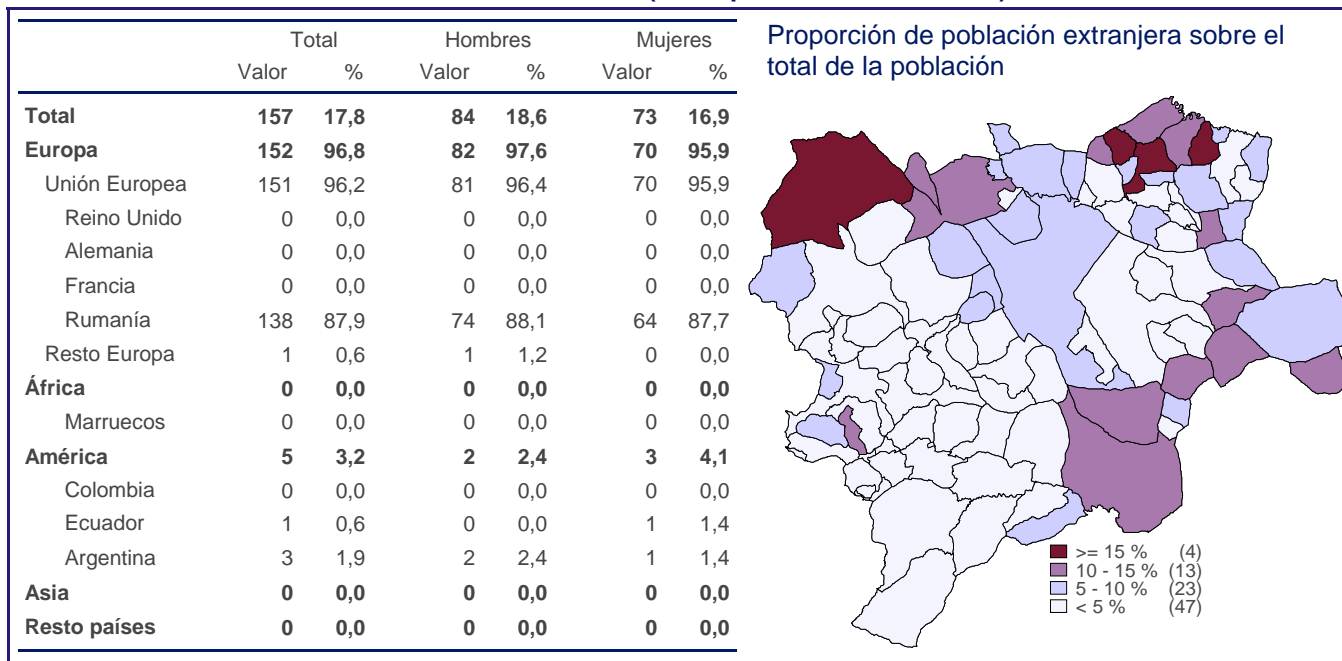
| | Total | | Hombres | | Mujeres | |
|---|---|---|---|---|---|---|
| | Valor | % | Valor | % | Valor | % |
| **Total** | **157** | **17,8** | **84** | **18,6** | **73** | **16,9** |
| **Europa** | **152** | **96,8** | **82** | **97,6** | **70** | **95,9** |
| Unión Europea | 151 | 96,2 | 81 | 96,4 | 70 | 95,9 |
| Reino Unido | 0 | 0,0 | 0 | 0,0 | 0 | 0,0 |
| Alemania | 0 | 0,0 | 0 | 0,0 | 0 | 0,0 |
| Francia | 0 | 0,0 | 0 | 0,0 | 0 | 0,0 |
| Rumanía | 138 | 87,9 | 74 | 88,1 | 64 | 87,7 |
| Resto Europa | 1 | 0,6 | 1 | 1,2 | 0 | 0,0 |
| **África** | **0** | **0,0** | **0** | **0,0** | **0** | **0,0** |
| Marruecos | 0 | 0,0 | 0 | 0,0 | 0 | 0,0 |
| **América** | **5** | **3,2** | **2** | **2,4** | **3** | **4,1** |
| Colombia | 0 | 0,0 | 0 | 0,0 | 0 | 0,0 |
| Ecuador | 1 | 0,6 | 0 | 0,0 | 1 | 1,4 |
| Argentina | 3 | 1,9 | 2 | 2,4 | 1 | 1,4 |
| **Asia** | **0** | **0,0** | **0** | **0,0** | **0** | **0,0** |
| **Resto países** | **0** | **0,0** | **0** | **0,0** | **0** | **0,0** |

Proporción de población extranjera sobre el total de la población

>= 15 % (4)
10 - 15 % (13)
5 - 10 % (23)
< 5 % (47)